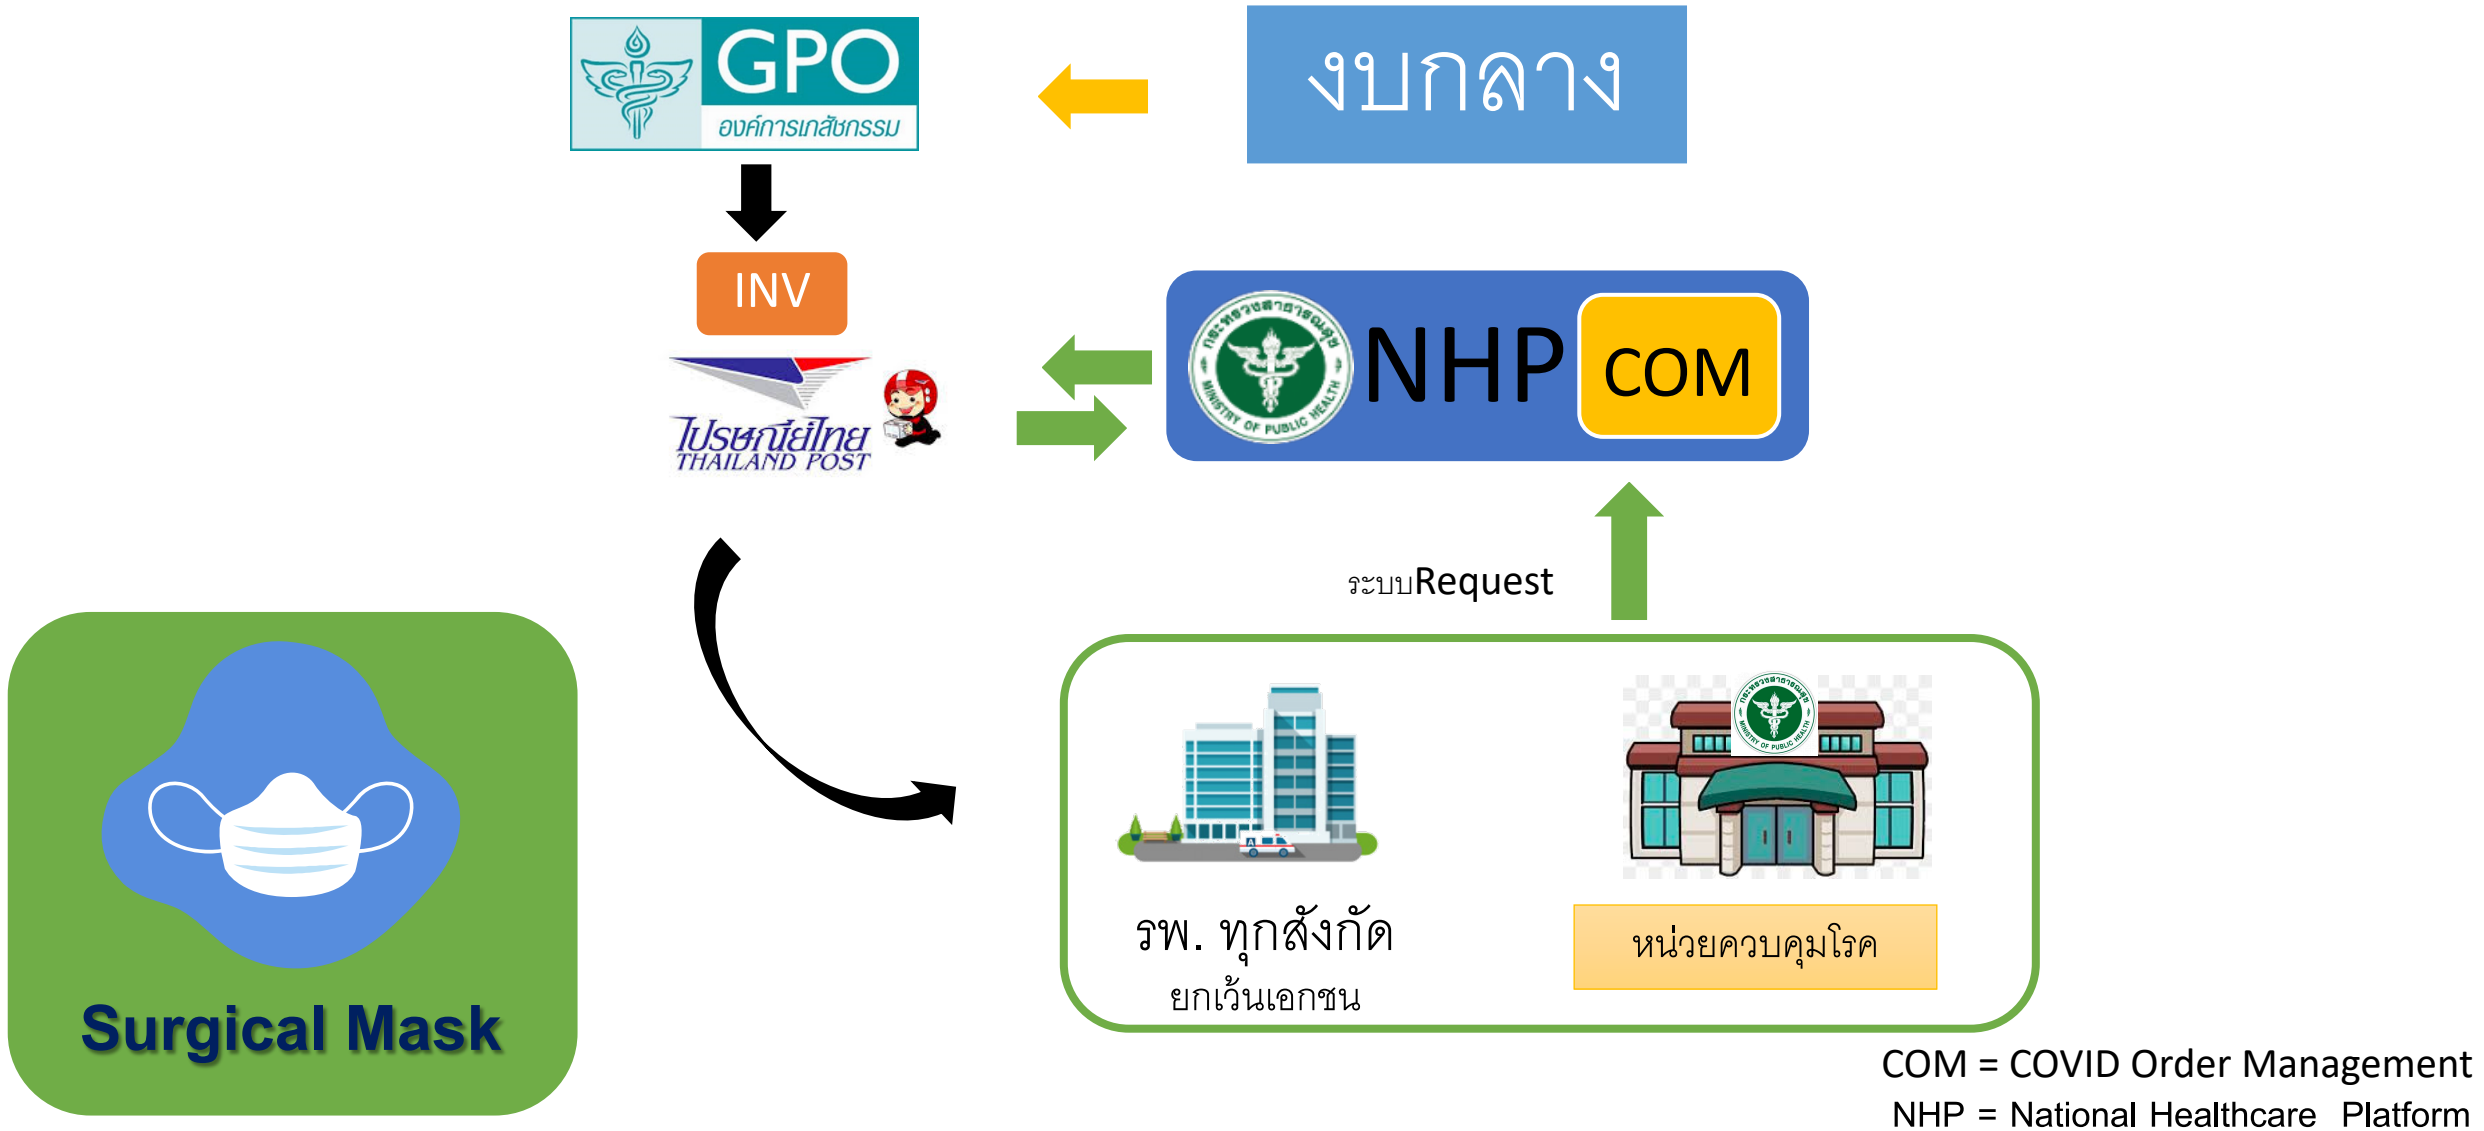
GPO
องค์การเภสัชกรรม

งบกลาง

INV

ไปรษณีย์ไทย
THAILAND POST

NHP COM

ระบบRequest

Surgical Mask

รพ. ทุกสังกัด
ยกเว้นเอกชน

หน่วยควบคุมโรค

COM = COVID Order Management
NHP = National Healthcare Platform